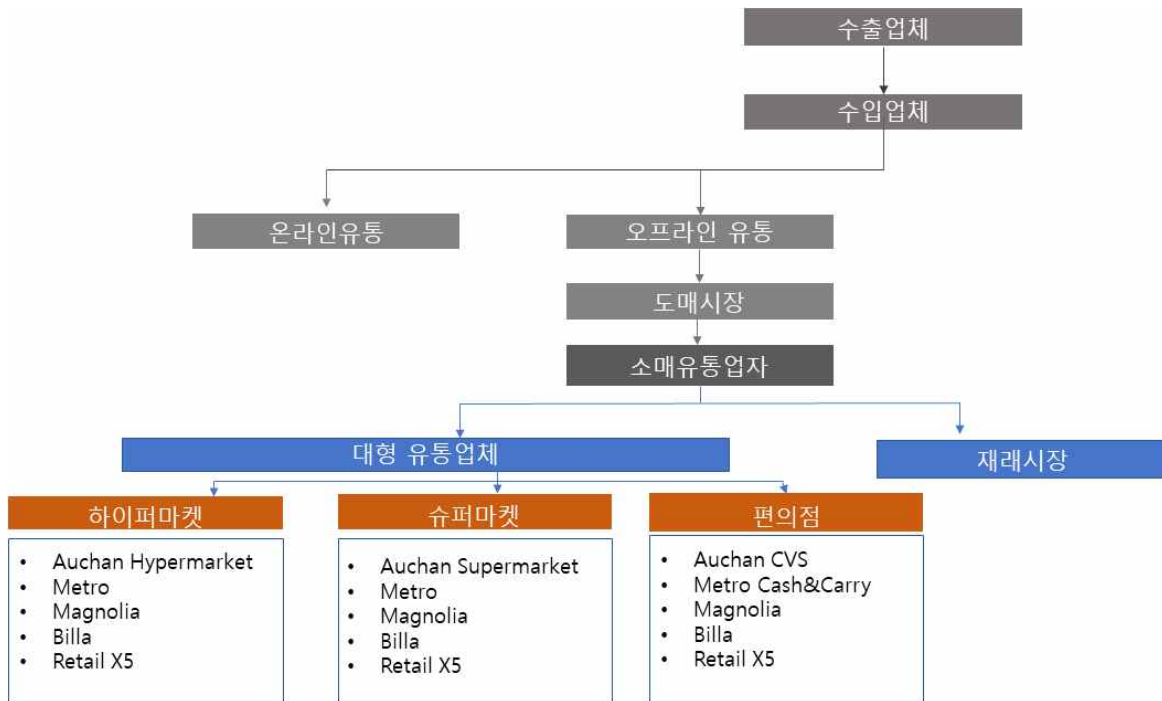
수출업체

수입업체

온라인유통

오프라인 유통

도매시장

소매유통업자

대형 유통업체

재래시장

하이퍼마켓

- Auchan Hypermarket
- Metro
- Magnolia
- Billa
- Retail X5

슈퍼마켓

- Auchan Supermarket
- Metro
- Magnolia
- Billa
- Retail X5

편의점

- Auchan CVS
- Metro Cash&Carry
- Magnolia
- Billa
- Retail X5